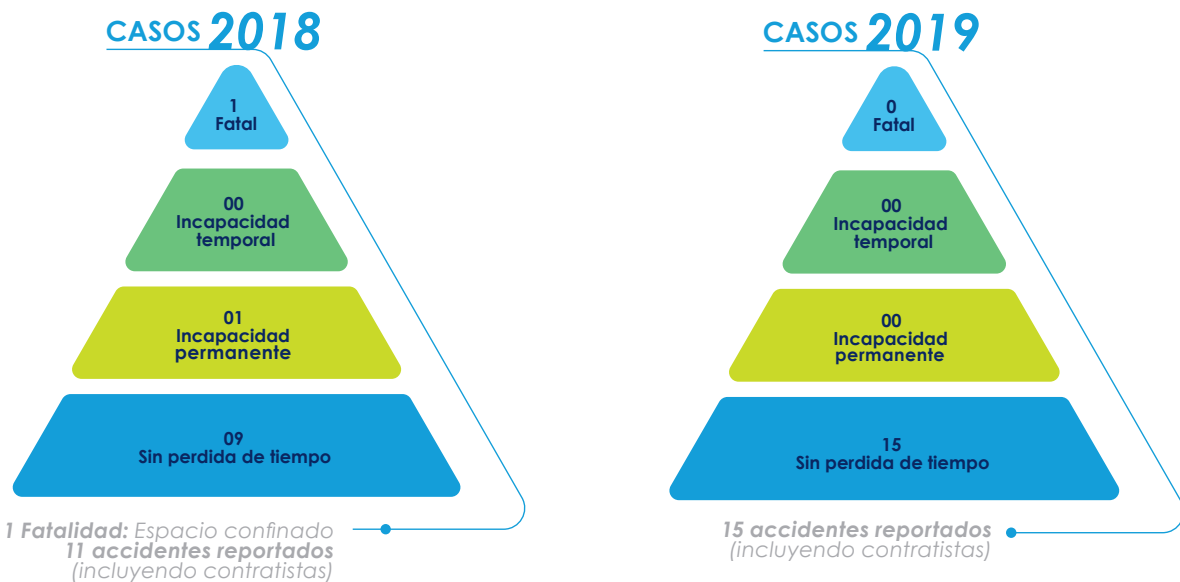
CASOS 2018

1
Fatal

00
Incapacidad temporal

01
Incapacidad permanente

09
Sin perdida de tiempo

1 Fatalidad: Espacio confinado
11 accidentes reportados
(incluyendo contratistas)

CASOS 2019

0
Fatal

00
Incapacidad temporal

00
Incapacidad permanente

15
Sin perdida de tiempo

15 accidentes reportados
(incluyendo contratistas)